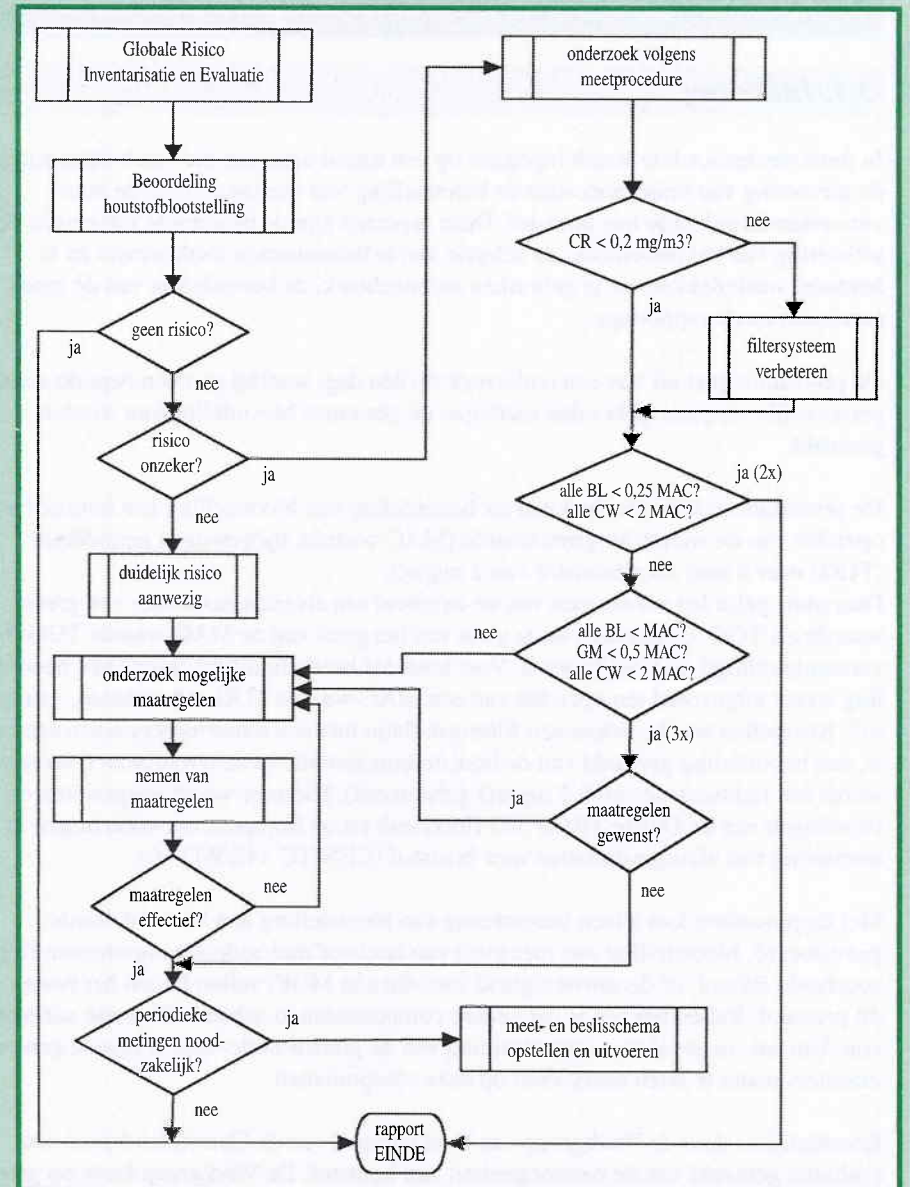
Globale Risico Inventarisatie en Evaluatie

Beoordeling houtstofblootstelling

geen risico?

ja

nee

risico onzeker?

ja

nee

duidelijk risico aanwezig

onderzoek mogelijke maatregelen

nemen van maatregelen

maatregelen effectief?

nee

ja

periodieke metingen noodzakelijk?

ja

nee

meet- en beslisschema opstellen en uitvoeren

rapport EINDE

onderzoek volgens meetprocedure

CR < 0,2 mg/m3?

nee

ja

filtersysteem verbeteren

alle BL < 0,25 MAC?
alle CW < 2 MAC?

ja (2x)

nee

alle BL < MAC?
GM < 0,5 MAC?
alle CW < 2 MAC?

nee

ja (3x)

maatregelen gewenst?

ja

nee